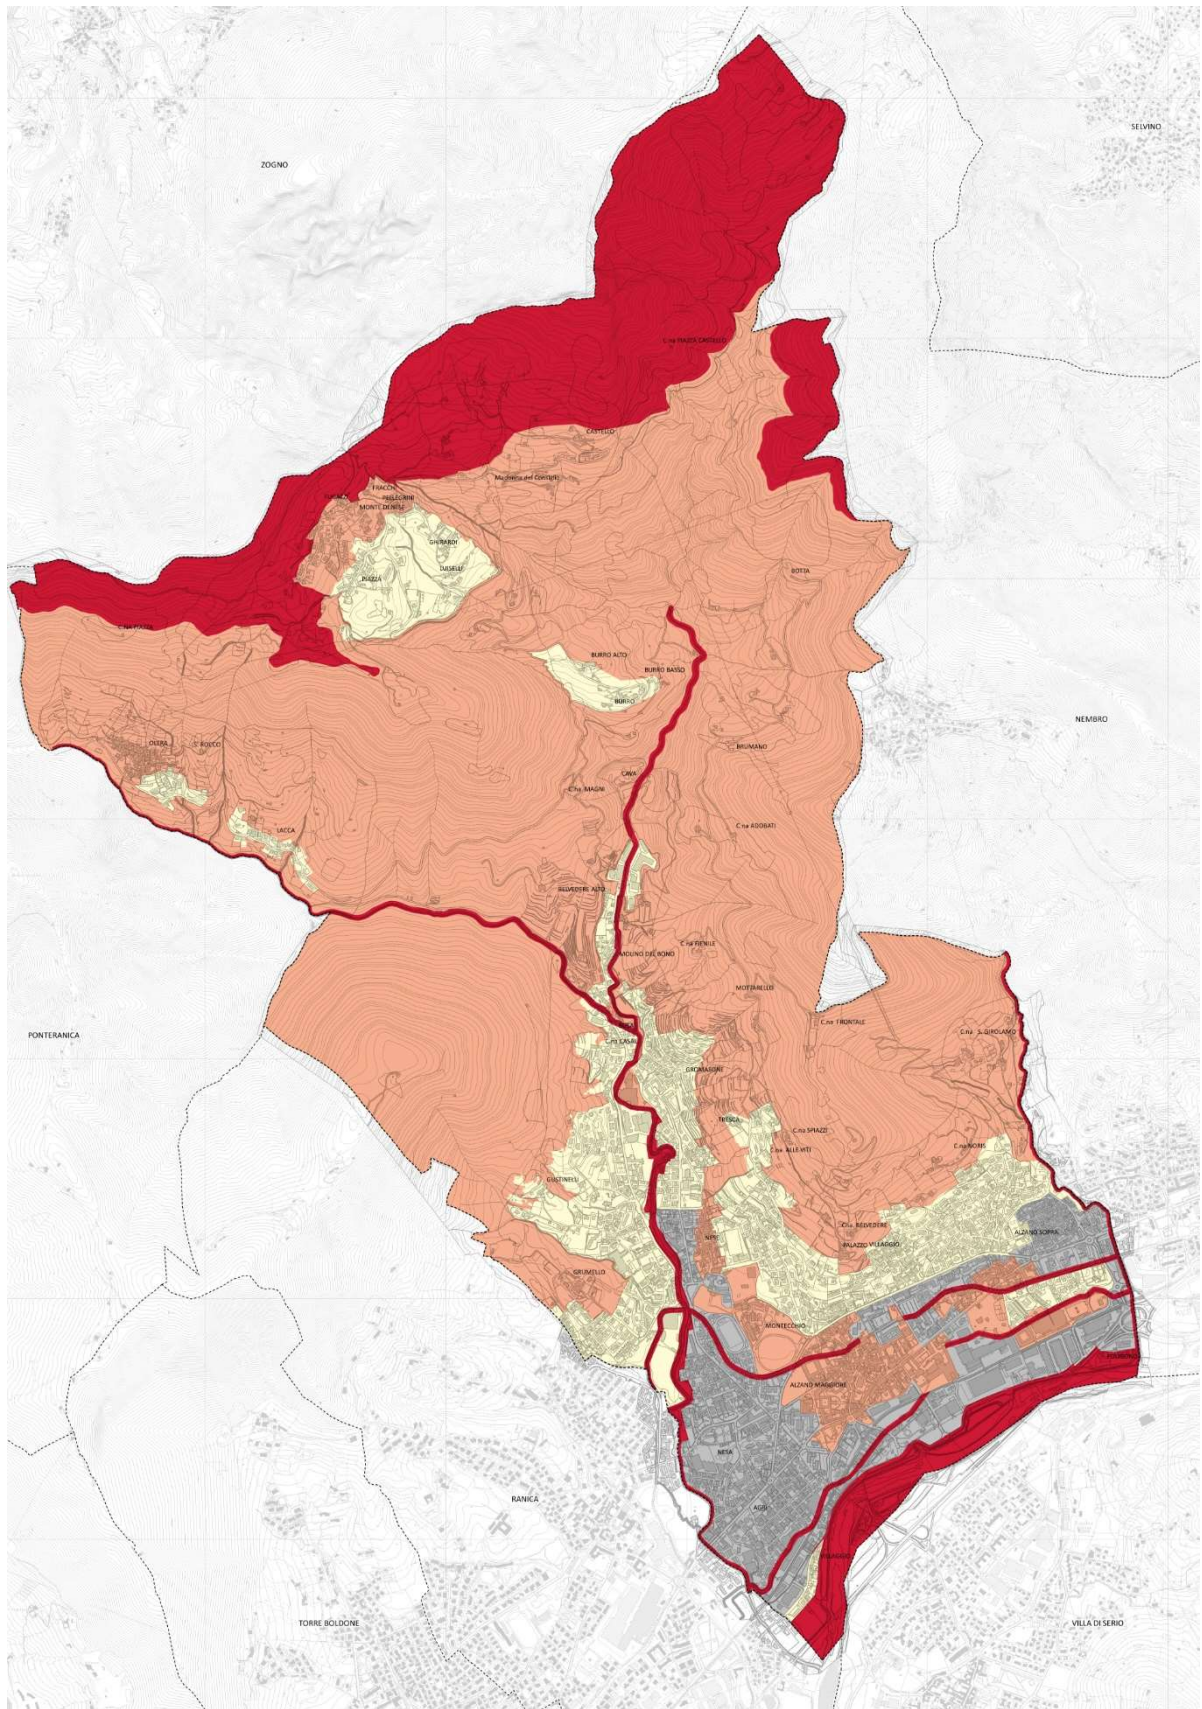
ZOGNO

SELVINO

C.na PIAZZA CASTELLO

CASTELLO

Madonna del Castello

FRACCE

PELLEGRINI

MONTE DI NESE

GHIRARDI

PIAZZA

LUSELLI

BOTTA

C.na PIAZZA

BURRO ALTO

BURRO BASSO

BURRO

NEMBRO

OLERA

S. ROCCO

BRUMANO

CAVA

C.na MAGRI

C.na ADOBATI

LACCA

BELVEDERE ALTO

C.na FIENILE

MOLINO DEL BONO

MOTTARELLO

PONTERANICA

C.na FRONTALE

C.na S. GIROLAMO

C.na CASALI

GROMASERE

TRESCA

C.na SPIAZZI

C.na ALLE VITI

C.na NORE

GUSTINELLI

C.na BELVEDERE

PALAZZO VILLAGGIO

ALZANO SOPRA

NESE

GRUMELLO

MONTECCHIO

ALZANO MAGGIORE

NESE

RANICA

AGRO

TORRE BOLDONE

VILLA DI SERIO